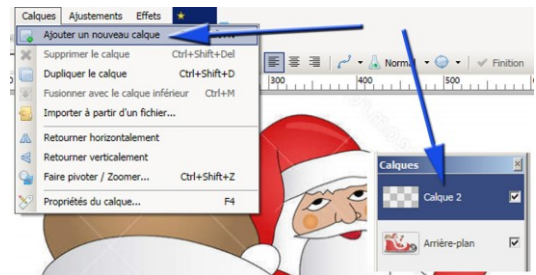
Calques Ajustements Effets

Ajouter un nouveau calque
Supprimer le calque Ctrl+Shift+Del
Dupliquer le calque Ctrl+Shift+D
Fusionner avec le calque inférieur Ctrl+M
Importer à partir d'un fichier...
Retourner horizontalement
Retourner verticalement
Faire pivoter / Zoomer... Ctrl+Shift+Z
Propriétés du calque... F4

Normal
Finition
300
400
500

Calques
Calque 2
Arrière-plan